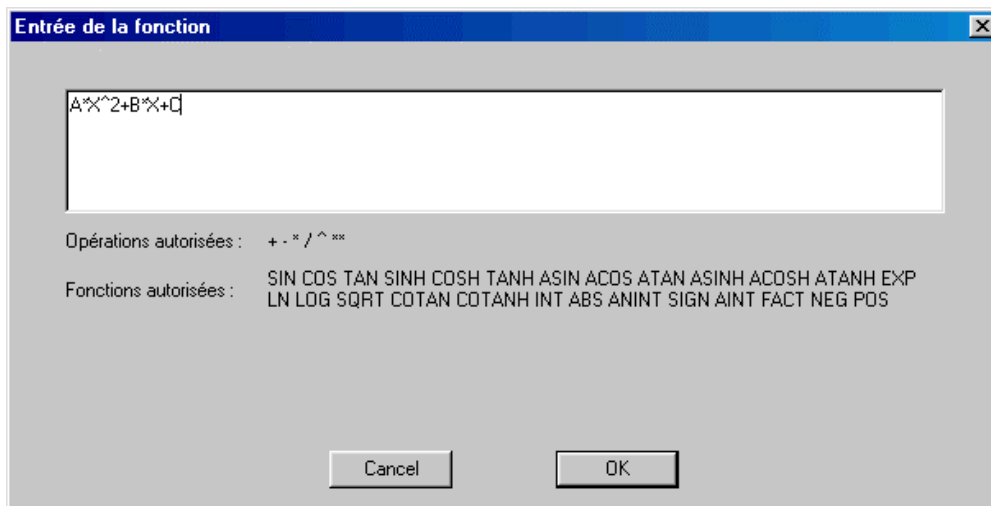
Entrée de la fonction

A*X^2+B*X+C

Opérations autorisées : + - * / ^ **

Fonctions autorisées : SIN COS TAN SINH COSH TANH ASIN ACOS ATAN ASINH ACOSH ATANH EXP LN LOG SQRT COTAN COTANH INT ABS ANINT SIGN AINT FACT NEG POS

Cancel

OK